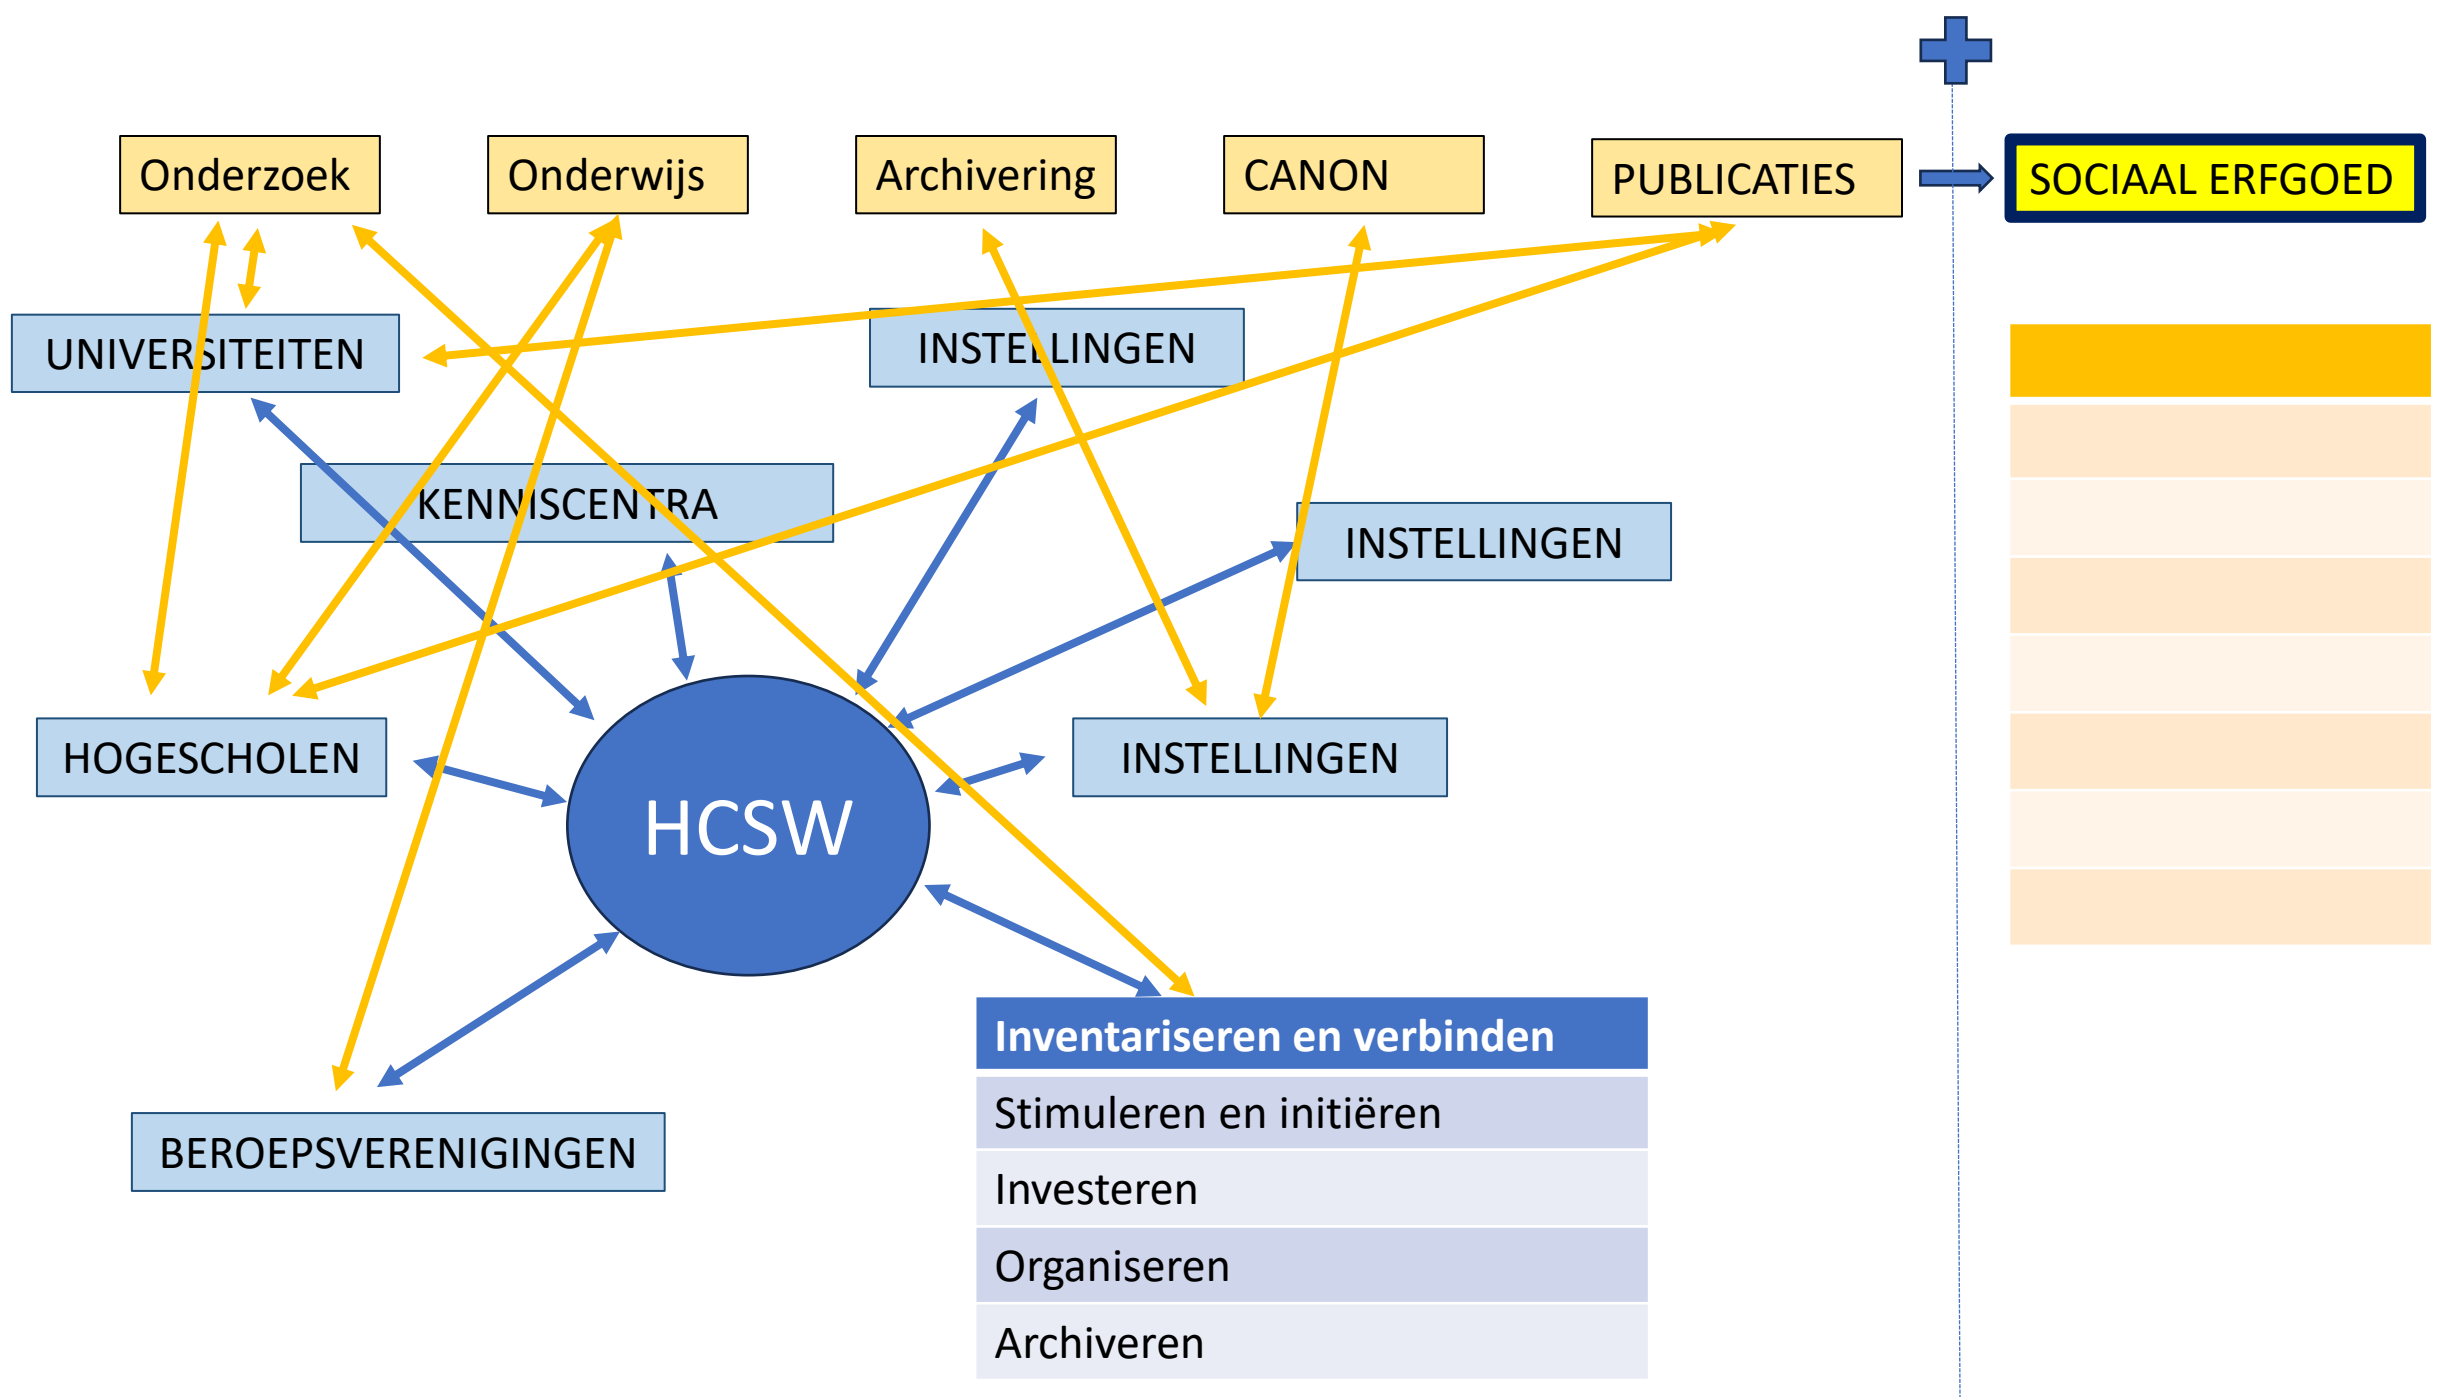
Onderzoek

Onderwijs

Archivering

CANON

PUBLICATIES

SOCIAAL ERFGOED

UNIVERSITEITEN

INSTELLINGEN

KENNISCENTRA

INSTELLINGEN

HOGESCHOLEN

HCSW

INSTELLINGEN

BEROEPSVERENIGINGEN

| Inventariseren en verbinden |
|---|
| Stimuleren en initiëren |
| Investeren |
| Organiseren |
| Archiveren |